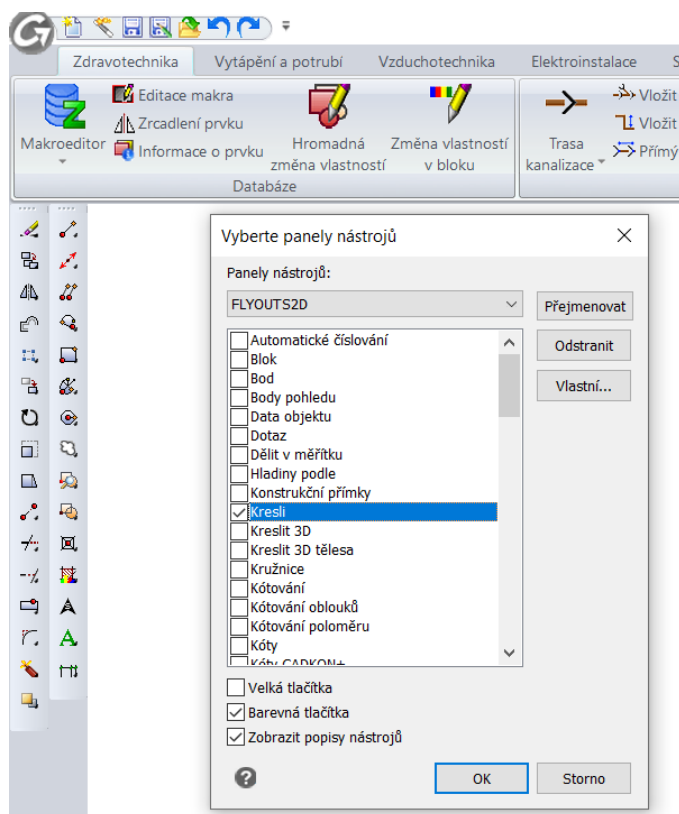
Zdravotechnika Vytápění a potrubí Vzduchotechnika Elektroinstalace S

Makroeditor
Editace makra
Zrcadlení prvku
Informace o prvku
Hromadná změna vlastností
Změna vlastností v bloku
Databáze
Trasa kanalizace
Vložit
Vložit
Přímý

Vyberte panely nástrojů

Panely nástrojů:
FLYOUTS2D
Přejmenovat
Odstranit
Vlastní...

Automatické číslování
Blok
Bod
Body pohledu
Data objektu
Dotaz
Dělit v měřítku
Hladiny podle
Konstrukční přímky
Kresli
Kreslit 3D
Kreslit 3D tělesa
Kružnice
Kótování
Kótování oblouků
Kótování poloměru
Kóty
Kóty CADKON+

Velká tlačítka
Barevná tlačítka
Zobrazit popisy nástrojů

OK
Storno